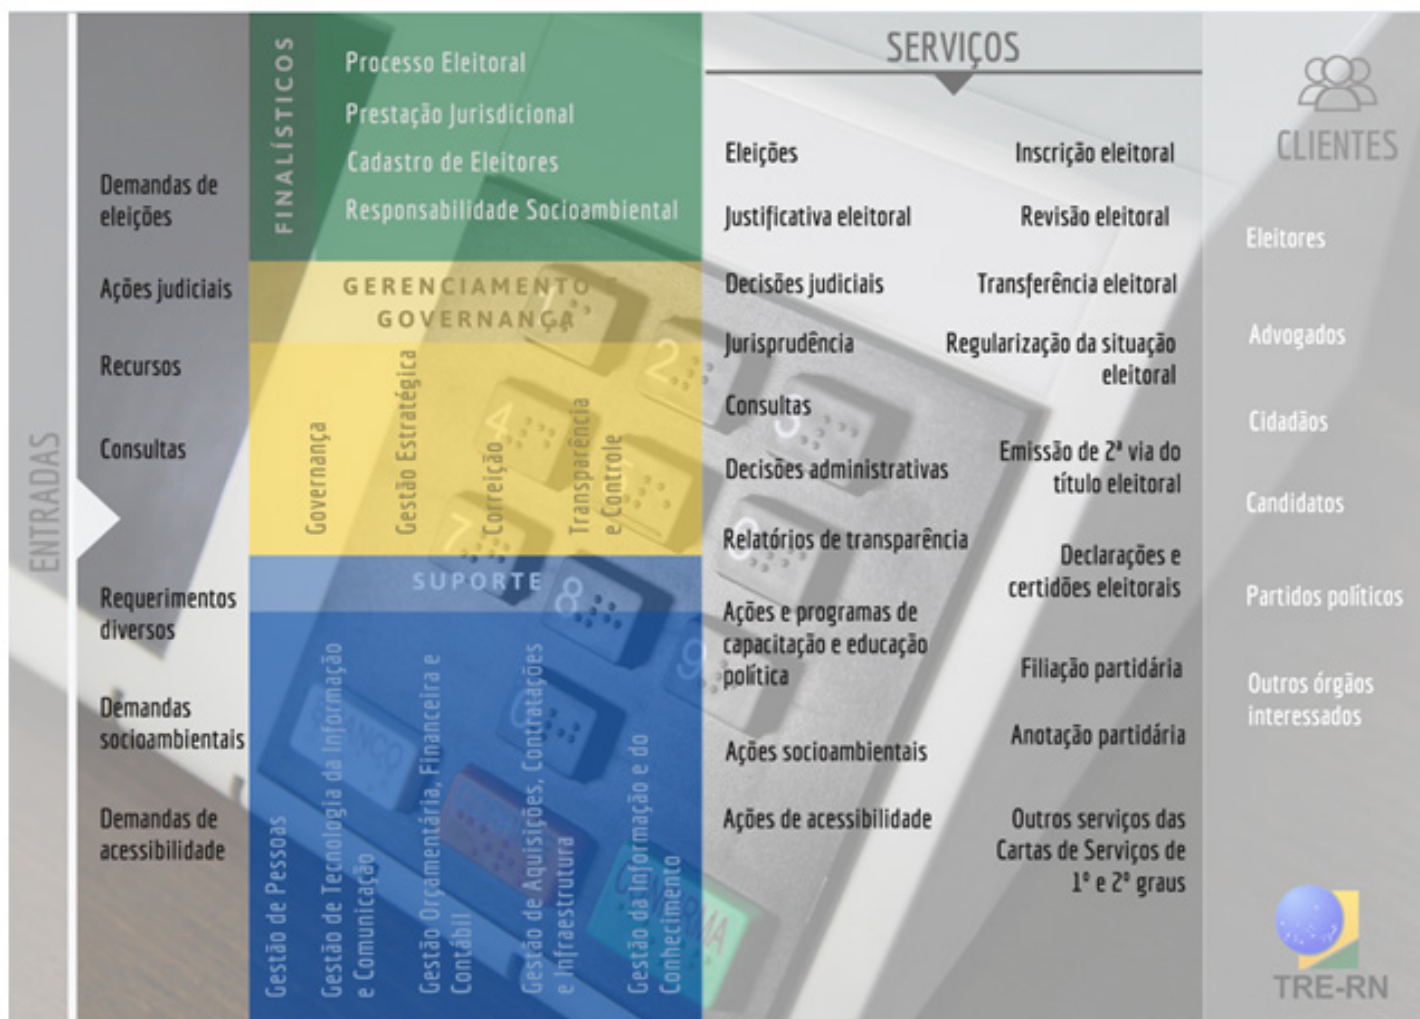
ENTRADAS

Demandas de eleições

Ações judiciais

Recursos

Consultas

Requerimentos diversos

Demandas socioambientais

Demandas de acessibilidade

FINALÍSTICOS

Processo Eleitoral

Prestação Jurisdicional

Cadastro de Eleitores

Responsabilidade Socioambiental

GERENCIAMENTO E GOVERNANÇA

Governança

Gestão Estratégica

Correição

Transparência e Controle

SUPORTE

Gestão de Pessoas

Gestão de Tecnologia da Informação e Comunicação

Gestão Orçamentária, Financeira e Contábil

Gestão de Aquisições, Contratações e Infraestrutura

Gestão da Informação e do Conhecimento

SERVIÇOS

Eleições

Justificativa eleitoral

Decisões judiciais

Jurisprudência

Consultas

Decisões administrativas

Relatórios de transparência

Ações e programas de capacitação e educação política

Ações socioambientais

Ações de acessibilidade

Inscrição eleitoral

Revisão eleitoral

Transferência eleitoral

Regularização da situação eleitoral

Emissão de 2ª via do título eleitoral

Declarações e certidões eleitorais

Filiação partidária

Anotação partidária

Outros serviços das Cartas de Serviços de 1º e 2º graus

CLIENTES

Eleitores

Advogados

Cidadãos

Candidatos

Partidos políticos

Outros órgãos interessados

TRE-RN